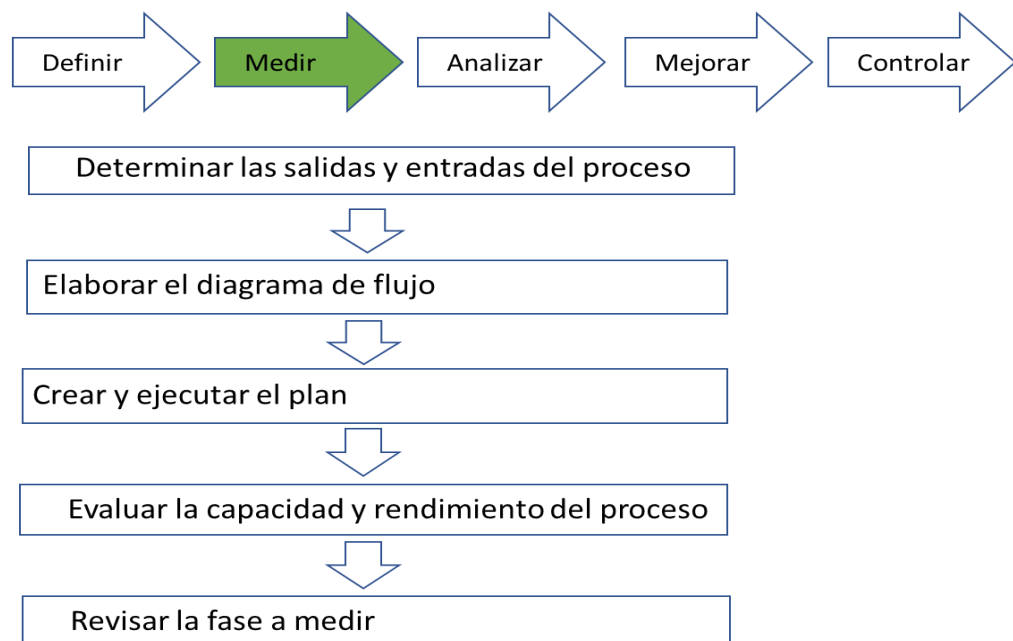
Definir

Medir

Analizar

Mejorar

Controlar

Determinar las salidas y entradas del proceso

Elaborar el diagrama de flujo

Crear y ejecutar el plan

Evaluar la capacidad y rendimiento del proceso

Revisar la fase a medir